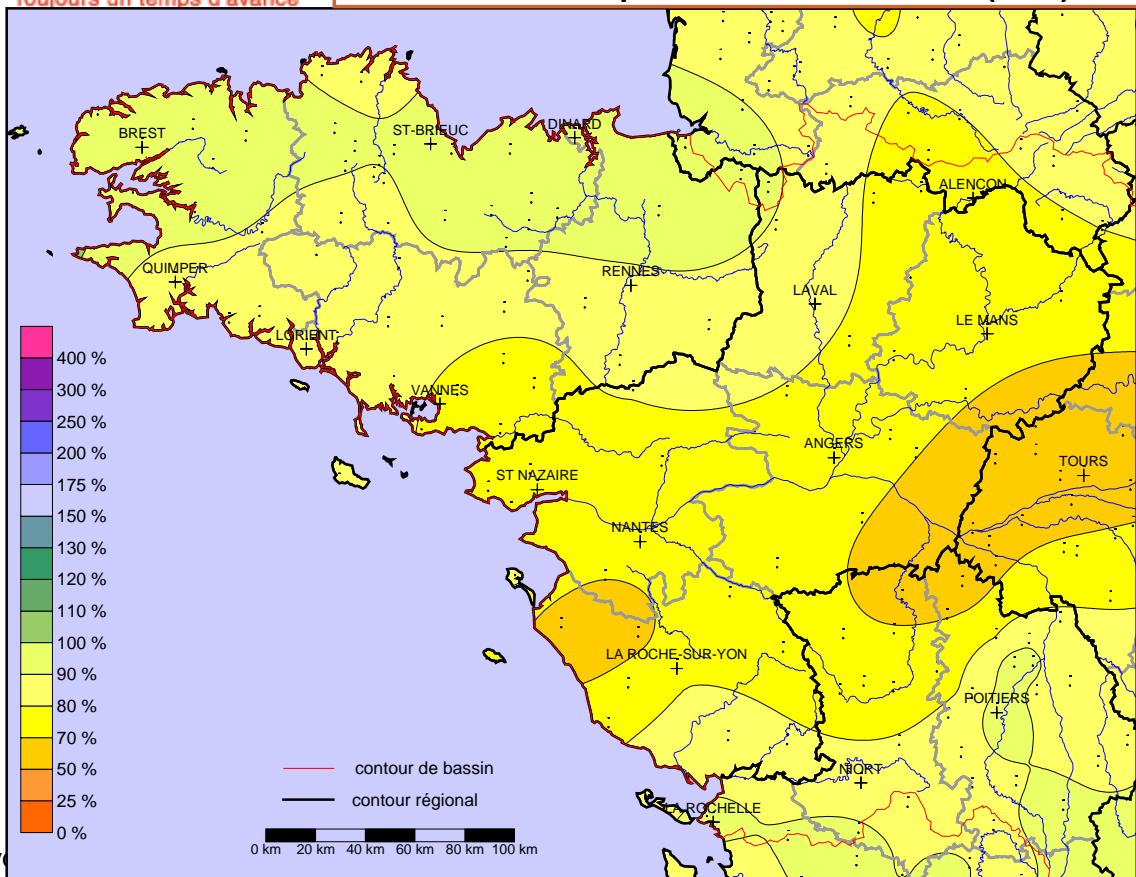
toujours un temps d'avance

BREST
ST-BRIEUC
DINARD
QUIMPER
RENNES
ALENCON
LAVAL
LE MANS
LORIENT
VANNES
ANGERS
TOURS
ST NAZAIRE
NANTES
LA ROCHE-SUR-YON
POITIERS
NIORT
LA ROCHELLE

400 %
300 %
250 %
200 %
175 %
150 %
130 %
120 %
110 %
100 %
90 %
80 %
70 %
50 %
25 %
0 %

contour de bassin
contour régional

0 km 20 km 40 km 60 km 80 km 100 km